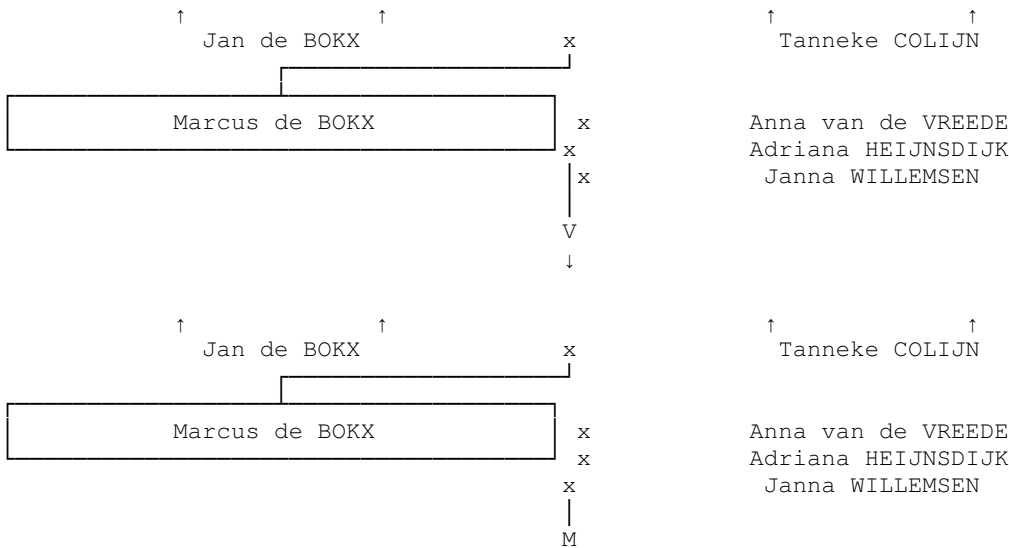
↑ ↑ ↑ ↑
Jan de BOKX x Tanneke COLIJN

Marcus de BOKX x Anna van de VREEDE
x Adriana HEIJNSDIJK
x Janna WILLEMSEN
V
↓

↑ ↑ ↑ ↑
Jan de BOKX x Tanneke COLIJN

Marcus de BOKX x Anna van de VREEDE
x Adriana HEIJNSDIJK
x Janna WILLEMSEN
M